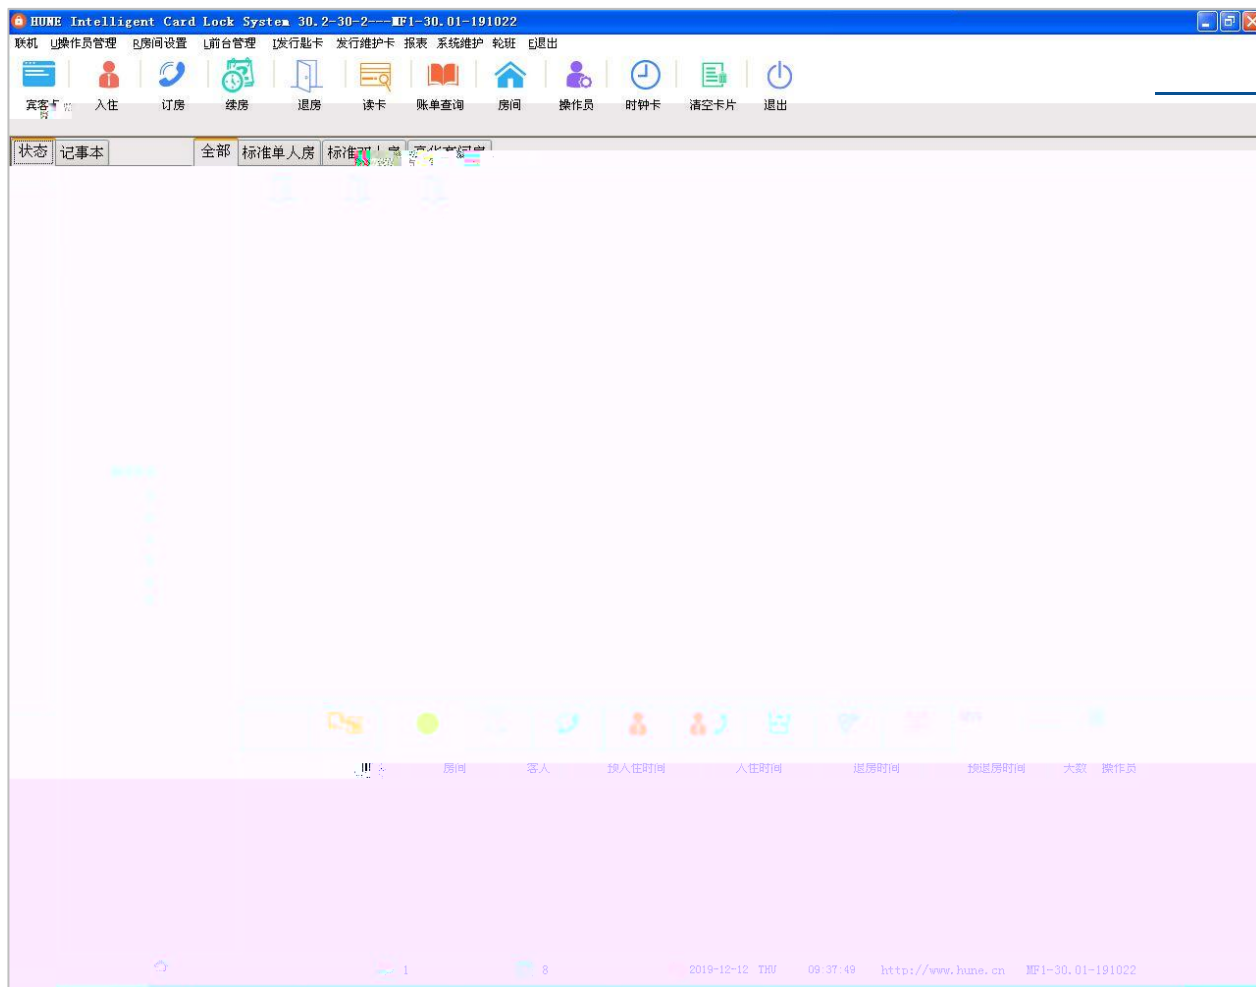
HUNE Intelligent Card Lock System 30.2-30-2---MF1-30.01-191022

联机 U操作员管理 R房间设置 L前台管理 I发行贴卡 发行维护卡 报表 系统维护 轮班 E退出

宾客卡 入住 订房 续房 退房 读卡 账单查询 房间 操作员 时钟卡 清空卡片 退出

状态 记事本

全部 标准单人房 标准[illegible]

房间 客人 预入住时间 入住时间 退房时间 预退房时间 天数 操作员

1 8 2019-12-12 THU 09:37:49 http://www.hune.cn MF1-30.01-191022